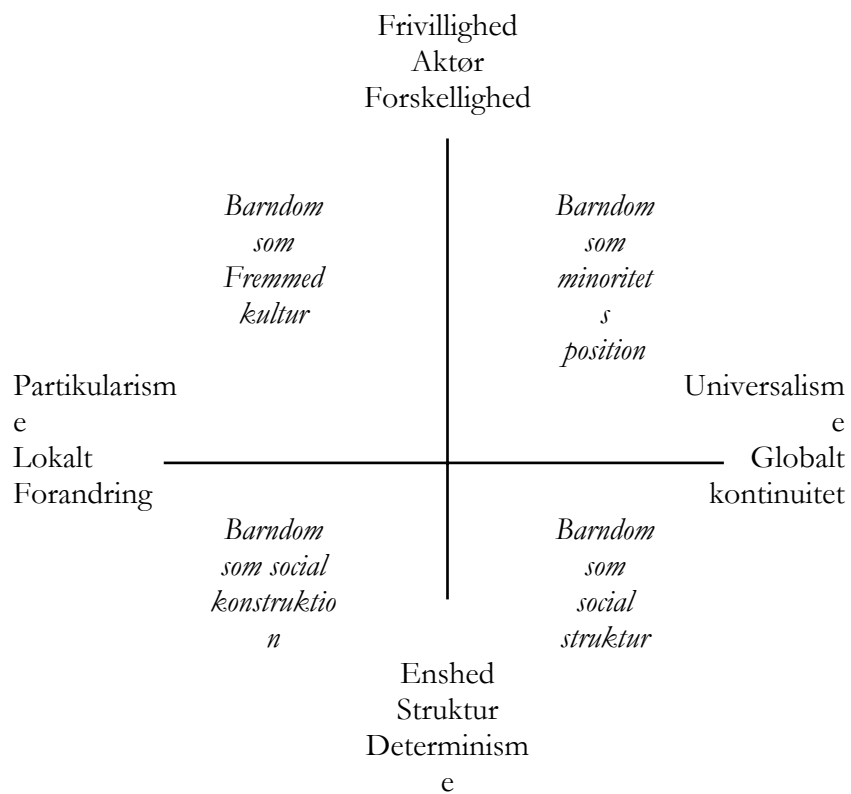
Frivillighed
Aktør
Forskellighed

*Barndom som Fremmed kultur*

*Barndom som minoritets position*

Partikularisme
Lokalt
Forandring

Universalisme
Globalt
kontinuitet

*Barndom som social konstruktion*

*Barndom som social struktur*

Enshed
Struktur
Determinisme